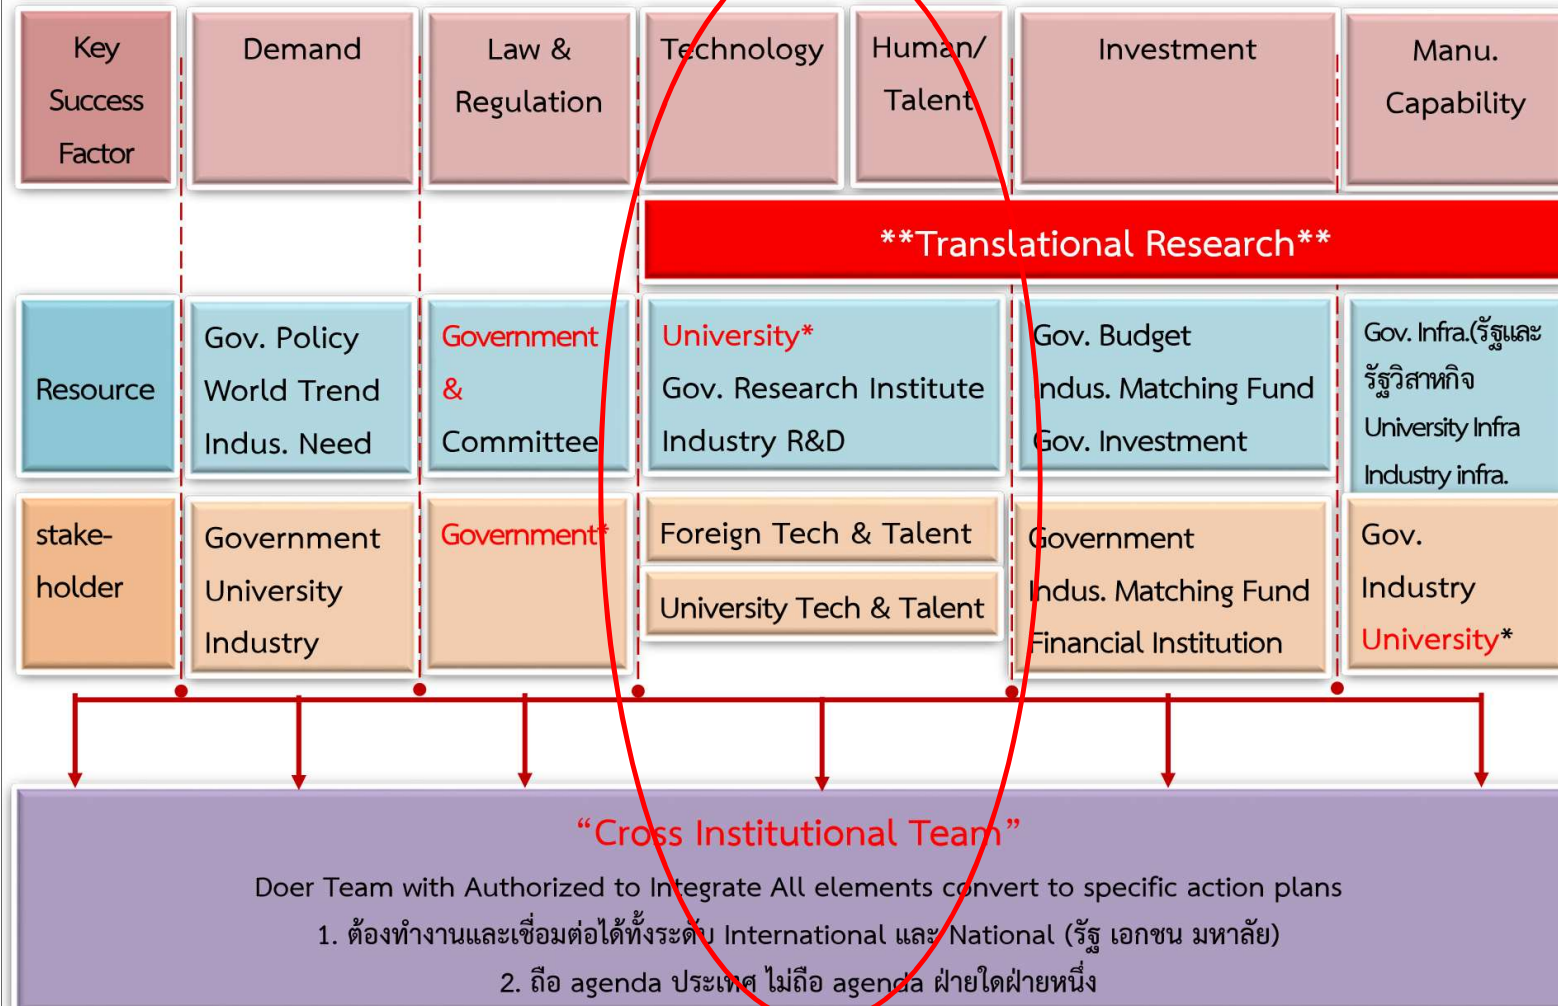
| Key Success Factor | Demand | Law & Regulation | Technology | Human/ Talent | Investment | Manu. Capability |
|---|---|---|---|---|---|---|

**Translational Research**

| Resource | Gov. Policy World Trend Indus. Need | Government & Committee | University* Gov. Research Institute Industry R&D | Gov. Budget Indus. Matching Fund Gov. Investment | Gov. Infra.(รัฐและรัฐวิสาหกิจ University Infra Industry infra. |
|---|---|---|---|---|---|
| stake-holder | Government University Industry | Government* | Foreign Tech & Talent / University Tech & Talent | Government Indus. Matching Fund Financial Institution | Gov. Industry University* |

“Cross Institutional Team”

Doer Team with Authorized to Integrate All elements convert to specific action plans

1. ต้องทำงานและเชื่อมต่อได้ทั้งระดับ International และ National (รัฐ เอกชน มหาลัย)

2. ถือ agenda ประเทศ ไม่ถือ agenda ฝ่ายใดฝ่ายหนึ่ง